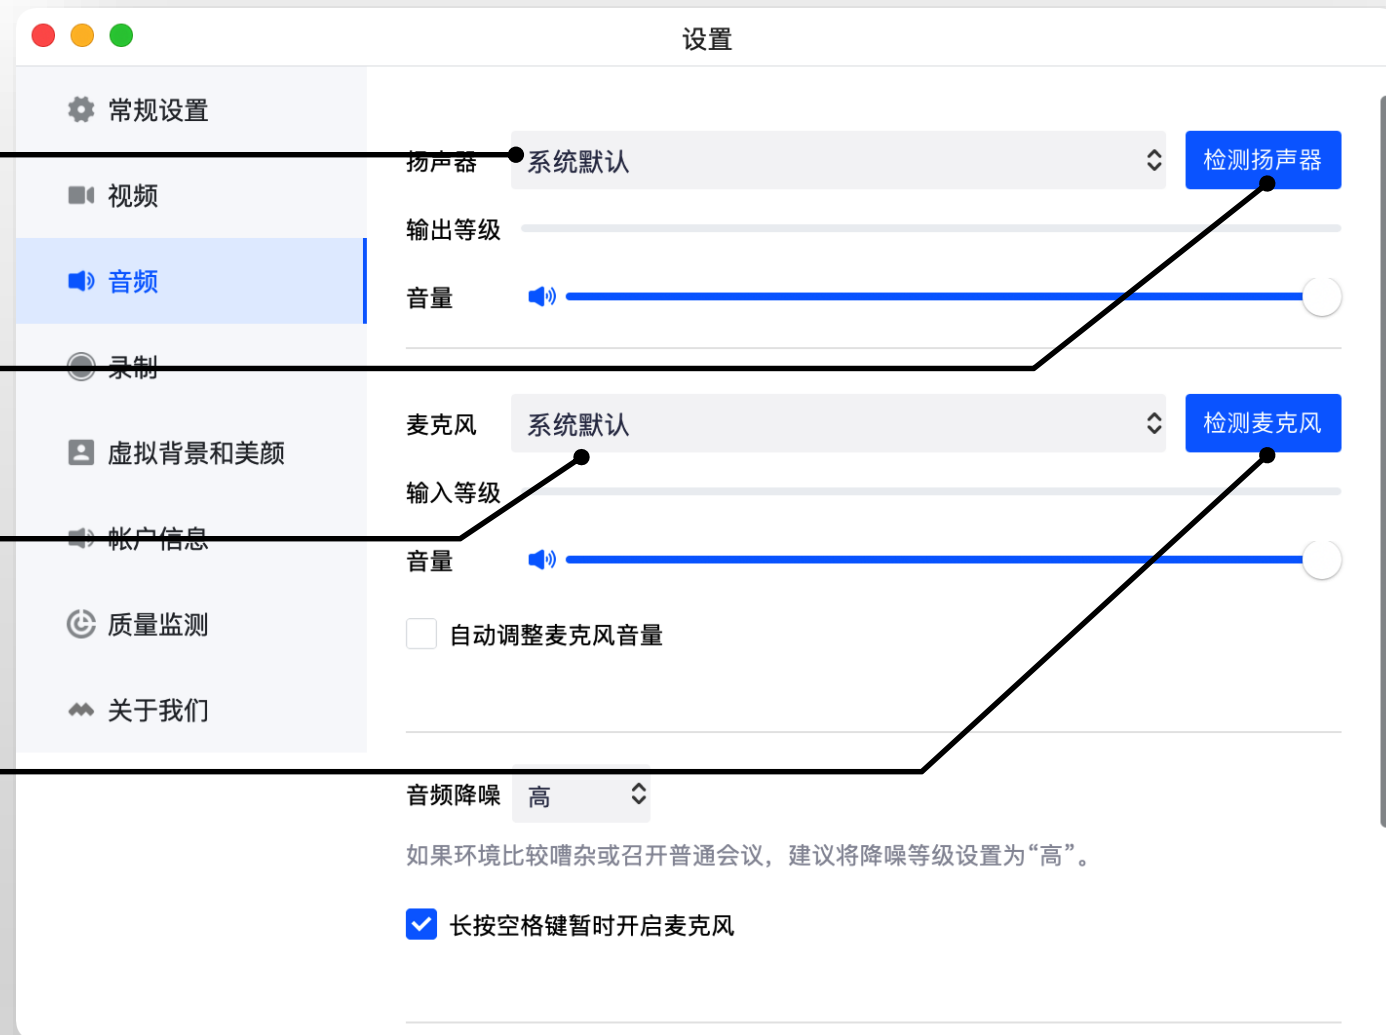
设置

常规设置
视频
音频
录制
虚拟背景和美颜
帐户信息
质量监测
关于我们

扬声器
系统默认
检测扬声器
输出等级
音量

麦克风
系统默认
检测麦克风
输入等级
音量
自动调整麦克风音量

音频降噪
高
如果环境比较嘈杂或召开普通会议，建议将降噪等级设置为“高”。
长按空格键暂时开启麦克风